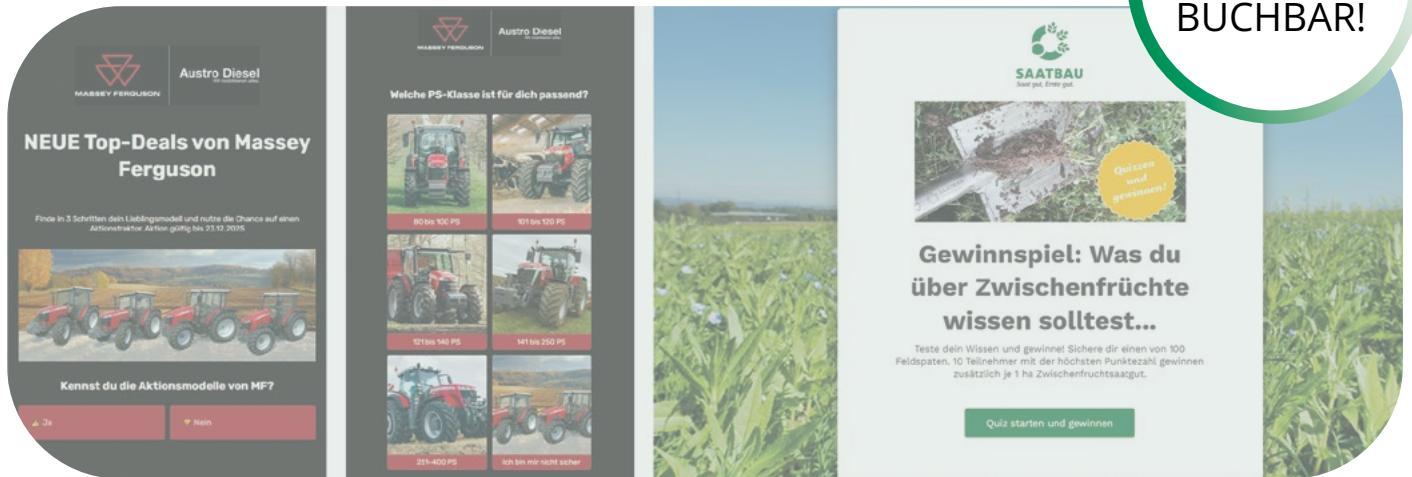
BUCHBAR!

MASSEY FERGUSON
Austro Diesel

NEUE Top-Deals von Massey Ferguson

Finde in 3 Schritten dein Lieblingsmodell und nutze die Chance auf einen Aktionstraktor. Aktion gültig bis 23.12.2025.

Kennst du die Aktionsmodelle von MF?

Ja
Nein

MASSEY FERGUSON
Austro Diesel

Welche PS-Klasse ist für dich passend?

80 bis 100 PS
101 bis 120 PS
121 bis 140 PS
141 bis 250 PS
251-400 PS
Ich bin mir nicht sicher

SAATBAU
Saat gut. Ernte gut.

Quizzen und gewinnen!

Gewinnspiel: Was du über Zwischenfrüchte wissen solltest...

Teste dein Wissen und gewinne! Sichere dir einen von 100 Feldspaten. 10 Teilnehmer mit der höchsten Punktezahl gewinnen zusätzlich je 1 ha Zwischenfruchtsaatgut.

Quiz starten und gewinnen